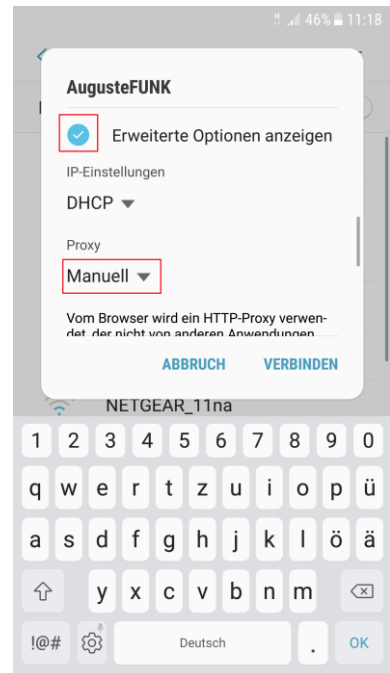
46% 11:18

AugusteFUNK

Erweiterte Optionen anzeigen

IP-Einstellungen

DHCP

Proxy

Manuell

Vom Browser wird ein HTTP-Proxy verwendet, der nicht von anderen Anwendungen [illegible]

ABBRUCH VERBINDEN

NETGEAR_11na

1 2 3 4 5 6 7 8 9 0

q w e r t z u i o p ü

a s d f g h j k l ö ä

y x c v b n m

!@# Deutsch . OK